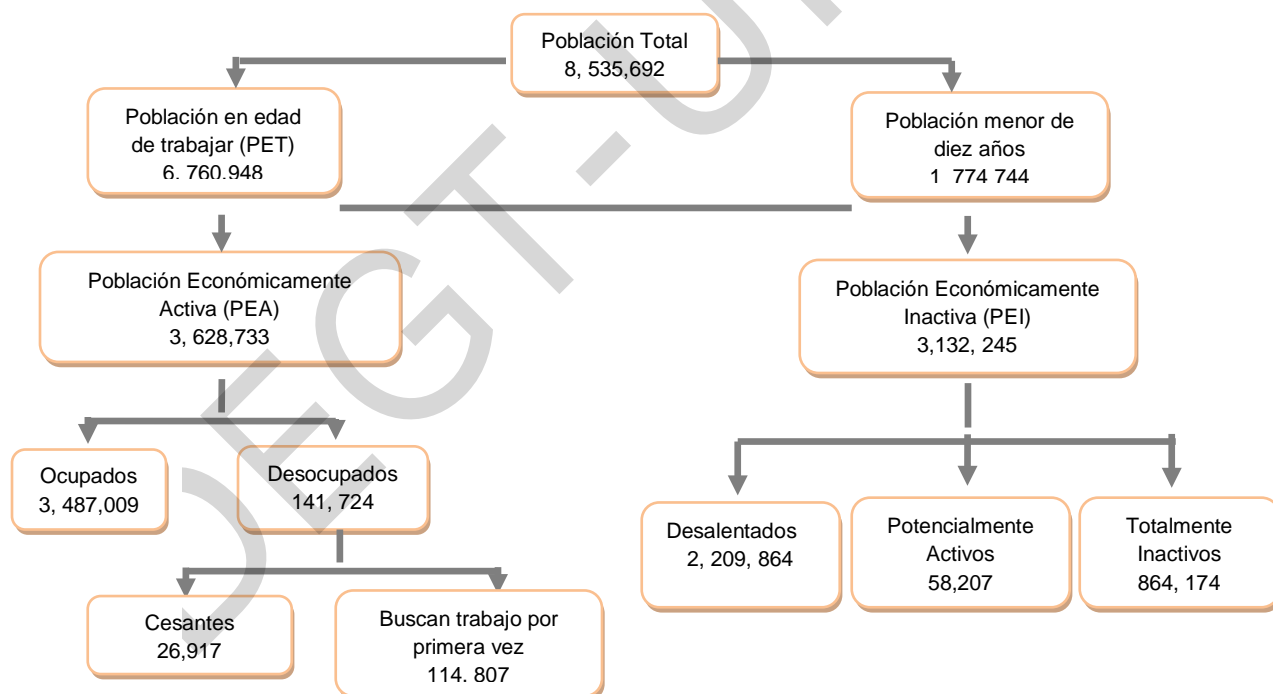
Población Total
8, 535,692

Población en edad de trabajar (PET)
6, 760,948

Población menor de diez años
1 774 744

Población Económicamente Activa (PEA)
3, 628,733

Población Económicamente Inactiva (PEI)
3,132, 245

Ocupados
3, 487,009

Desocupados
141, 724

Desalentados
2, 209, 864

Potencialmente Activos
58,207

Totalmente Inactivos
864, 174

Cesantes
26,917

Buscan trabajo por primera vez
114. 807